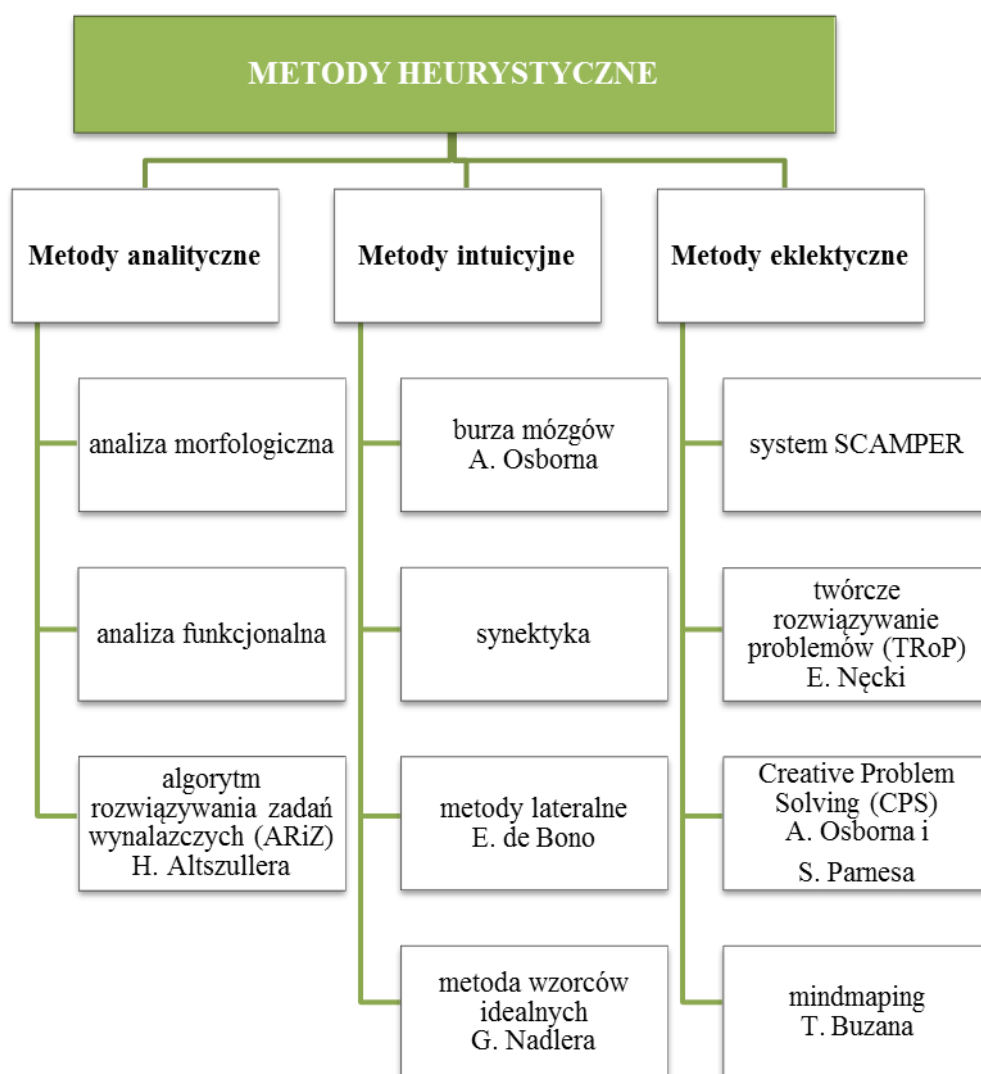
METODY HEURYSTYCZNE

Metody analityczne

analiza morfologiczna

analiza funkcjonalna

algorytm rozwiązywania zadań wynalazczych (ARiZ) H. Altszullera

Metody intuicyjne

burza mózgów A. Osborna

synektyka

metody lateralne E. de Bono

metoda wzorców idealnych G. Nadlera

Metody eklektyczne

system SCAMPER

twórcze rozwiązywanie problemów (TRoP) E. Nęcki

Creative Problem Solving (CPS) A. Osborna i S. Parnesa

mindmaping T. Buzana